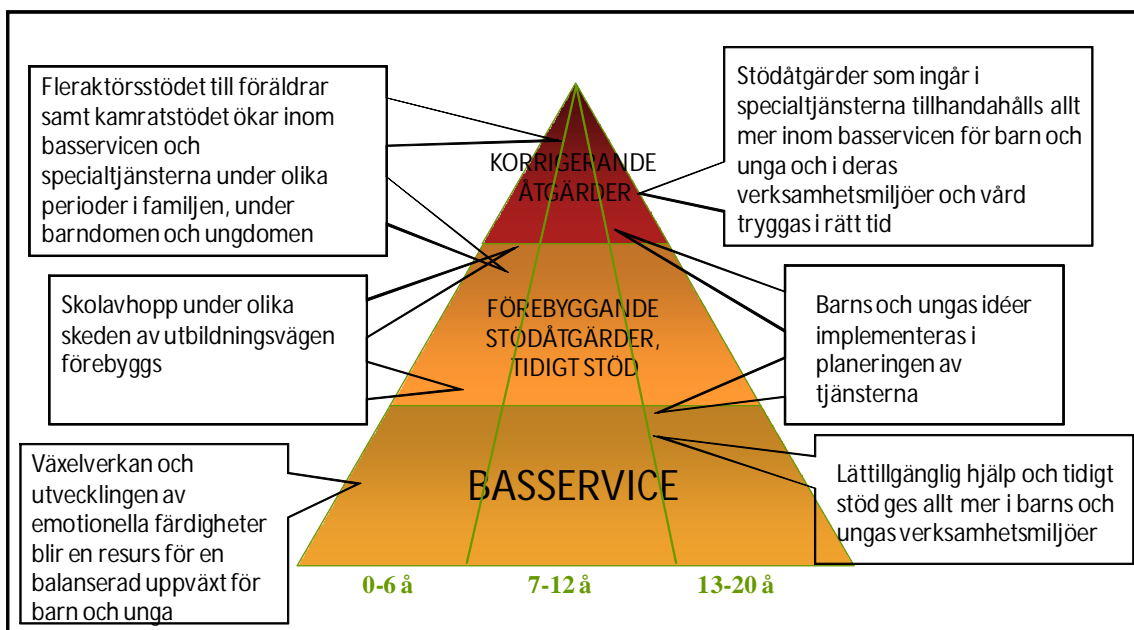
Fleraktörsstödet till föräldrar samt kamratstödet ökar inom basservicen och specialtjänsterna under olika perioder i familjen, under barndomen och ungdomen

Stödåtgärder som ingår i specialtjänsterna tillhandahålls allt mer inom basservicen för barn och unga och i deras verksamhetsmiljöer och vård tryggas i rätt tid

KORRIGERANDE ÅTGÄRDER

Skolavhopp under olika skeden av utbildningsvägen förebyggs

FÖREBYGGANDE STÖDÅTGÄRDER, TIDIGT STÖD

Barns och ungas idéer implementeras i planeringen av tjänsterna

Växelverkan och utvecklingen av emotionella färdigheter blir en resurs för en balanserad uppväxt för barn och unga

BASSERVICE

Lättillgänglig hjälp och tidigt stöd ges allt mer i barns och ungas verksamhetsmiljöer

0-6 å

7-12 å

13-20 å